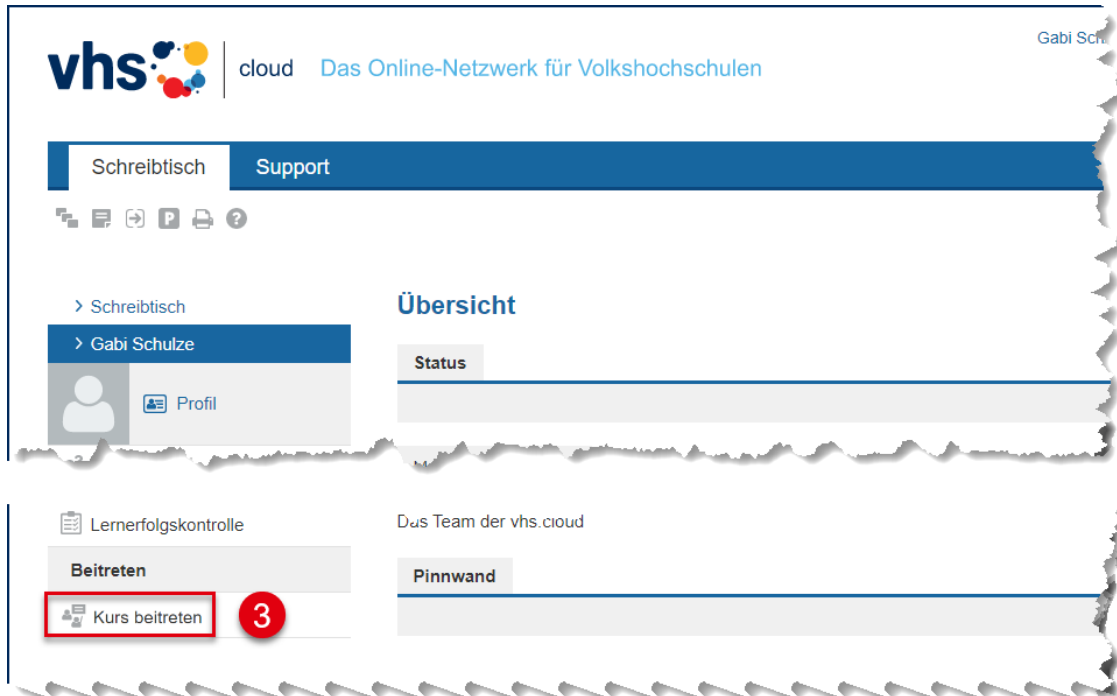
vhs | cloud Das Online-Netzwerk für Volkshochschulen

Gabi Sch

Schreibtisch Support

> Schreibtisch
> Gabi Schulze

Profil

Übersicht

Status

Lernerfolgskontrolle

Beitreten

Kurs beitreten

3

Das Team der vhs.cloud

Pinnwand